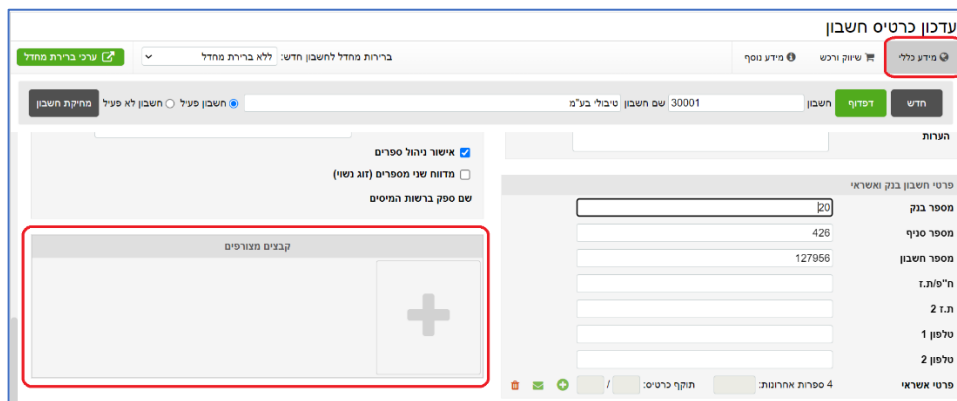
עדכון כרטיס חשבון

מידע כללי
שיווק ורכש
מידע נוסף
ברירות מחדל לחשבון חדש: ללא ברירת מחדל
ערכי ברירת מחדל

חדש
דפדוף
חשבון 30001
שם חשבון טיבולי בע"מ
חשבון פעיל
חשבון לא פעיל
מחיקת חשבון

הערות

אישור ניהול ספרים
מדווח שני מספרים (זוג נשוי)
שם ספק ברשות המיסים

פרטי חשבון בנק ואשראי
מספר בנק 20
מספר סניף 426
מספר חשבון 127956
ח"פ/ת.ז
ת.ז 2
טלפון 1
טלפון 2
פרטי אשראי
4 ספרות אחרונות:
תוקף כרטיס:
/

קבצים מצורפים